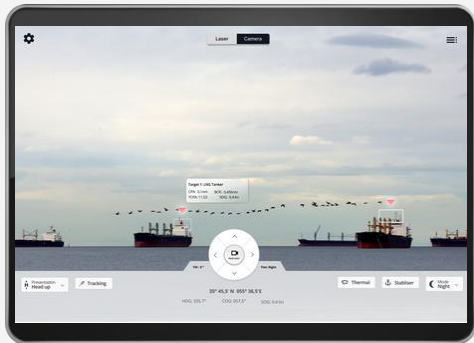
Laser Camera

Target 1: LNG Tanker
CPA: 0.1nm BCR: 0.65nm
TCPA: 11:32 SOG: 9.4 kn

FOV: 8°
Thermal
Two-Sight

Presentation
Head up
Tracking

Thermal
Stabiliser
Mode
Night

35° 45.5' N 055° 35.5' E
HDG: 105.7° COG: 207.3° SOG: 9.4 kn